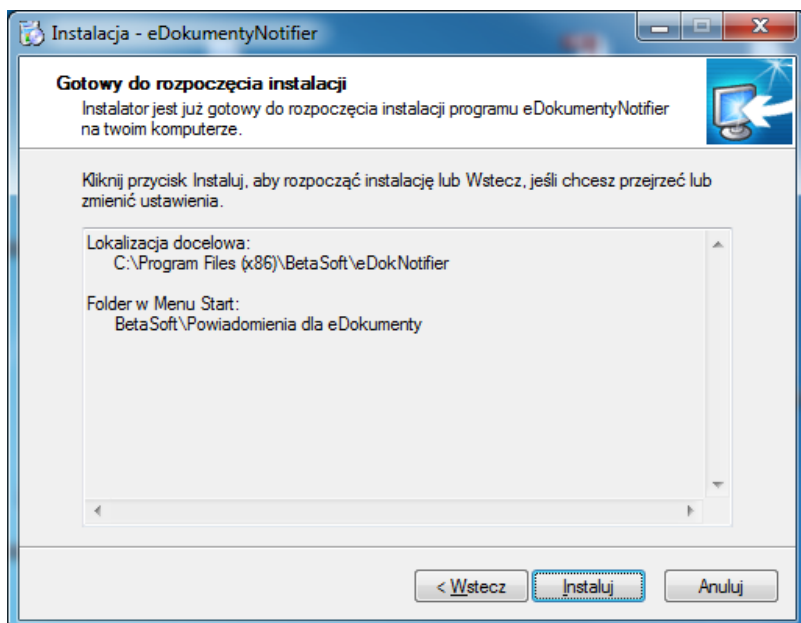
Instalacja - eDokumentyNotifier

Gotowy do rozpoczęcia instalacji

Instalator jest już gotowy do rozpoczęcia instalacji programu eDokumentyNotifier na twoim komputerze.

Kliknij przycisk Instaluj, aby rozpocząć instalację lub Wstecz, jeśli chcesz przejrzeć lub zmienić ustawienia.

Lokalizacja docelowa:
C:\Program Files (x86)\BetaSoft\eDokNotifier

Folder w Menu Start:
BetaSoft\Powiadomienia dla eDokumenty

< Wstecz

Instaluj

Anuluj